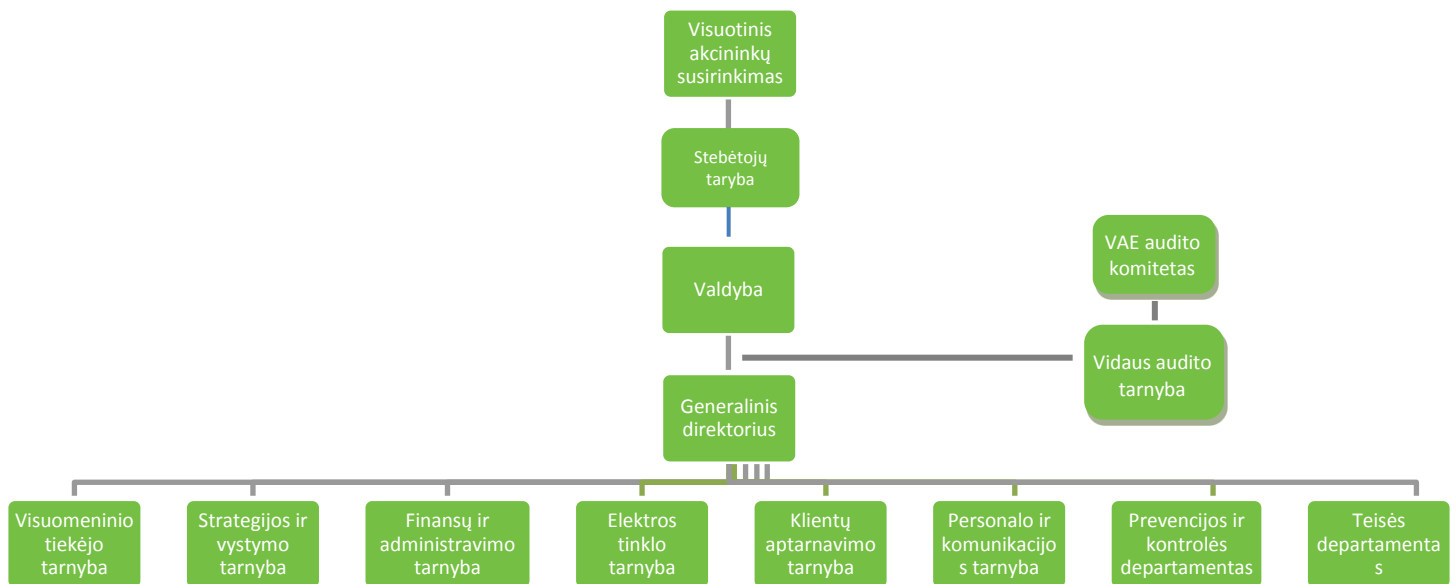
Visuotinis akcininkų susirinkimas

Stebėtojų taryba

Valdyba

VAE audito komitetas

Vidaus audito tarnyba

Generalinis direktorius

Visuomeninio tiekėjo tarnyba

Strategijos ir vystymo tarnyba

Finansų ir administravimo tarnyba

Elektros tinklo tarnyba

Klientų aptarnavimo tarnyba

Personalo ir komunikacijos tarnyba

Prevencijos ir kontrolės departamentas

Teisės departamentas